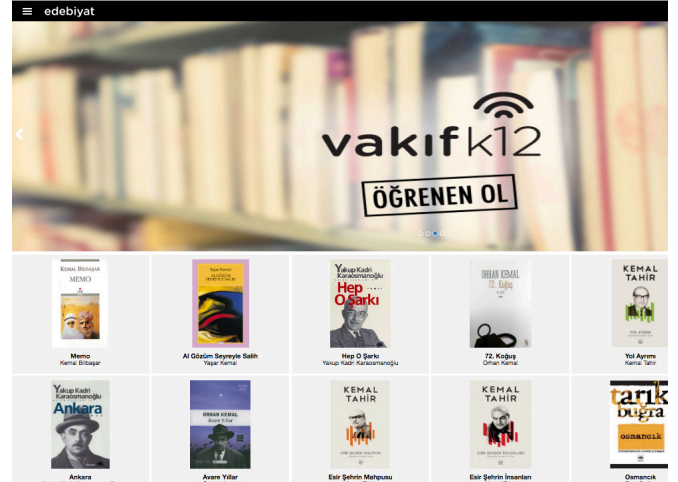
edebiyat

vakıf k12

ÖĞRENEN OL

KEMAL BİLBAŞAR
MEMO

Memo
Kemal Bilbaşar

Yaşar Kemal
AL GÖZÜM SEYREYLE SALİH

Al Gözüm Seyreyle Salih
Yaşar Kemal

Yakup Kadri Karaosmanoğlu
Hep O Şarkı

Hep O Şarkı
Yakup Kadri Karaosmanoğlu

ORHAN KEMAL
72. Koğuş

72. Koğuş
Orhan Kemal

KEMAL TAHİR
YOL AYRIMI

Yol Ayrımı
Kemal Tahir

Yakup Kadri Karaosmanoğlu
Ankara

Ankara

ORHAN KEMAL
Avare Yıllar

Avare Yıllar

KEMAL TAHİR
ESİR ŞEHRİN MAHPUSU

Esir Şehrin Mahpusu

KEMAL TAHİR
ESİR ŞEHRİN İNSANLARI

Esir Şehrin İnsanları

tarık buğra
osmancık

Osmancık